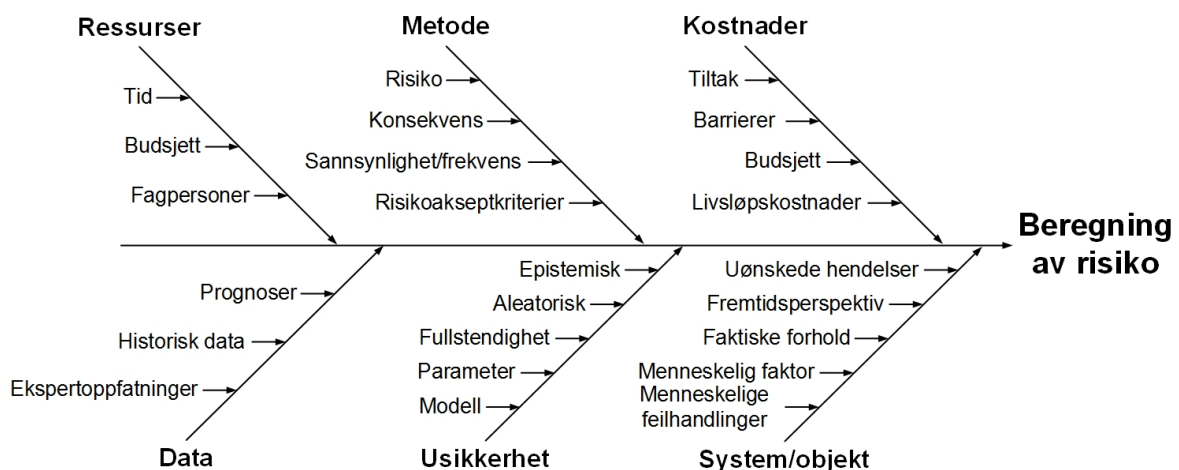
Ressurser
Tid
Budsjett
Fagpersoner

Metode
Risiko
Konsekvens
Sannsynlighet/frekvens
Risikoakseptkriterier

Kostnader
Tiltak
Barrierer
Budsjett
Livsløpskostnader

Beregning av risiko

Prognoser
Historisk data
Ekspertoppfatninger
Data

Epistemisk
Aleatorisk
Fullstendighet
Parameter
Modell
Usikkerhet

Uønskede hendelser
Fremtidsperspektiv
Faktiske forhold
Menneskelig faktor
Menneskelige feilhandlinger
System/objekt